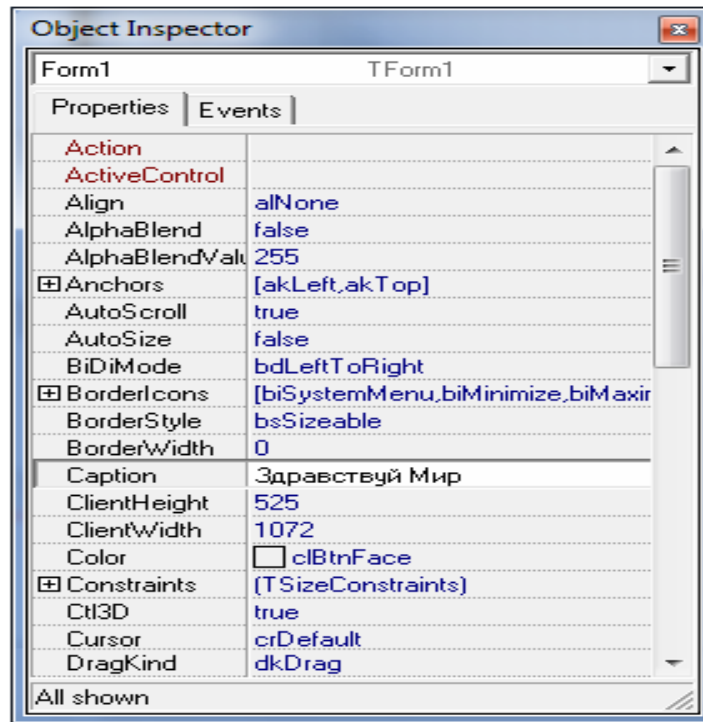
Object Inspector

Form1 TForm1

Properties Events

| | |
|---|---|
| Action | |
| ActiveControl | |
| Align | alNone |
| AlphaBlend | false |
| AlphaBlendValu | 255 |
| ⊞Anchors | [akLeft,akTop] |
| AutoScroll | true |
| AutoSize | false |
| BiDiMode | bdLeftToRight |
| ⊞BorderIcons | [biSystemMenu,biMinimize,biMaxir |
| BorderStyle | bsSizeable |
| BorderWidth | 0 |
| Caption | Здравствуй Мир |
| ClientHeight | 525 |
| ClientWidth | 1072 |
| Color | clBtnFace |
| ⊞Constraints | (TSizeConstraints) |
| Ctl3D | true |
| Cursor | crDefault |
| DragKind | dkDrag |

All shown